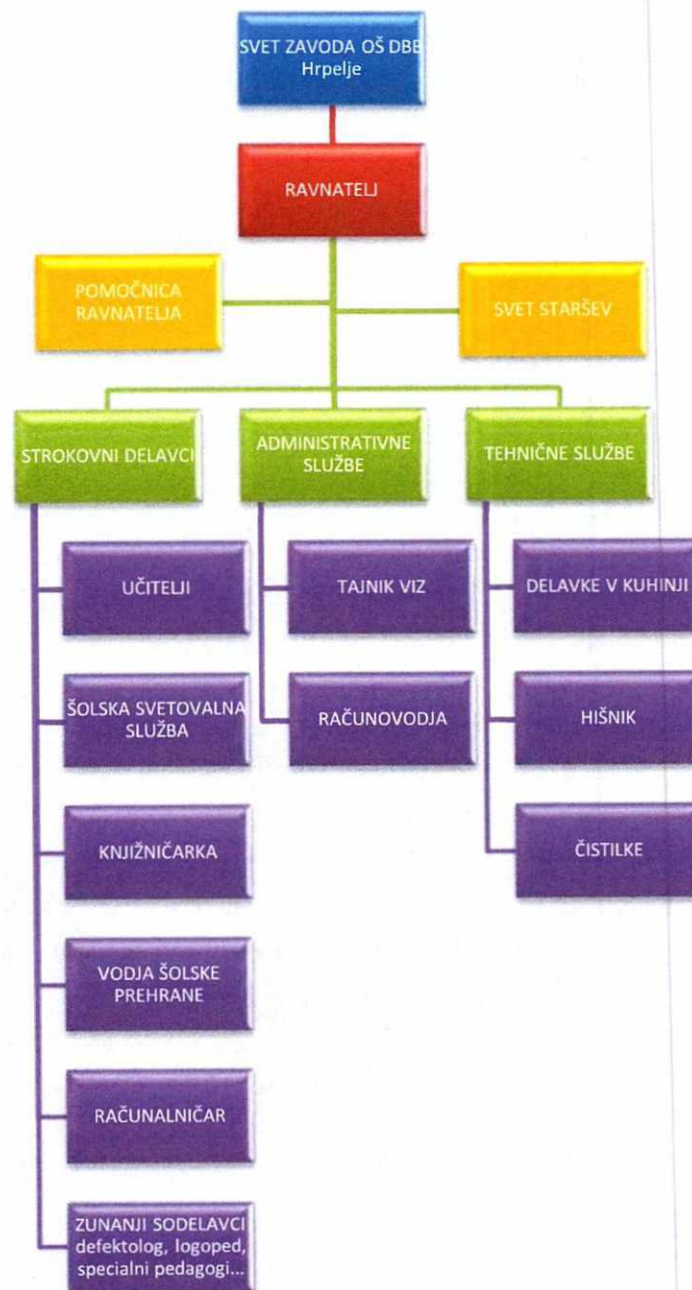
SVET ZAVODA OŠ DBE
Hrpelje

RAVNATELJ

POMOČNICA RAVNATELJA

SVET STARŠEV

STROKOVNI DELAVCI

ADMINISTRATIVNE SLUŽBE

TEHNIČNE SLUŽBE

UČITELJI

TAJNIK VIZ

DELAVKE V KUHINJI

ŠOLSKA SVETOVALNA SLUŽBA

RAČUNOVODJA

HIŠNIK

ČISTILKE

KNJIŽNIČARKA

VODJA ŠOLSKE PREHRANE

RAČUNALNIČAR

ZUNANJI SODELAVCI defektolog, logoped, specialni pedagogi...